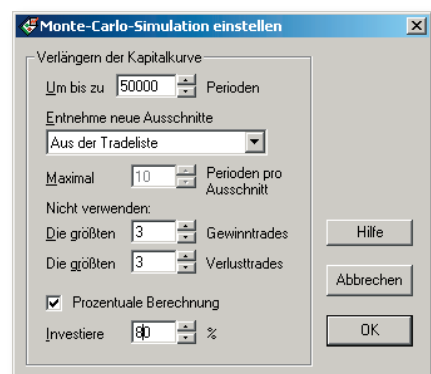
Monte-Carlo-Simulation einstellen

Verlängern der Kapitalkurve

Um bis zu 50000 Perioden

Entnehme neue Ausschnitte

Aus der Tradeliste

Maximal 10 Perioden pro Ausschnitt

Nicht verwenden:

Die größten 3 Gewinntrades

Die größten 3 Verlusttrades

Prozentuale Berechnung

Investiere 80 %

Hilfe

Abbrechen

OK